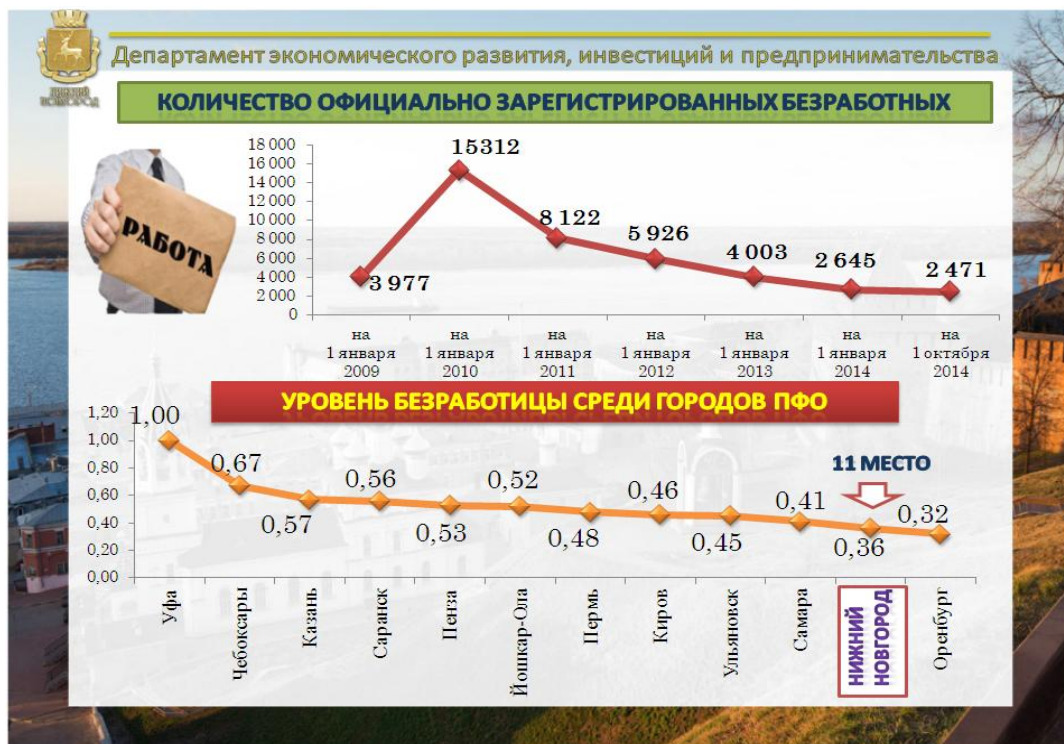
НИЖНИЙ НОВГОРОД

Департамент экономического развития, инвестиций и предпринимательства

КОЛИЧЕСТВО ОФИЦИАЛЬНО ЗАРЕГИСТРИРОВАННЫХ БЕЗРАБОТНЫХ

РАБОТА

18 000
16 000
14 000
12 000
10 000
8 000
6 000
4 000
2 000
0

3 977
15312
8 122
5 926
4 003
2 645
2 471

на 1 января 2009
на 1 января 2010
на 1 января 2011
на 1 января 2012
на 1 января 2013
на 1 января 2014
на 1 октября 2014

УРОВЕНЬ БЕЗРАБОТИЦЫ СРЕДИ ГОРОДОВ ПФО

1,20
1,00
0,80
0,60
0,40
0,20
0,00

1,00
0,67
0,57
0,56
0,53
0,52
0,48
0,46
0,45
0,41
0,36
0,32

11 МЕСТО

Уфа
Чебоксары
Казань
Саранск
Пенза
Йошкар-Ола
Пермь
Киров
Ульяновск
Самара
НИЖНИЙ НОВГОРОД
Оренбург